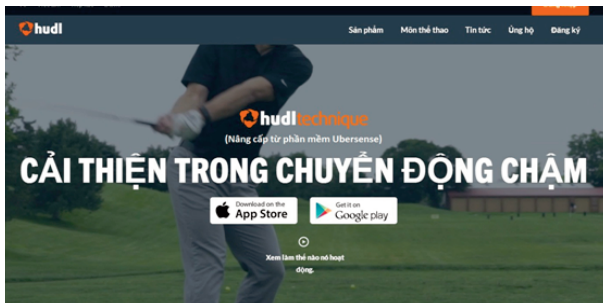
hudl

Sản phẩm Môn thể thao Tin tức Ủng hộ Đăng ký

hudl technique

(Nâng cấp từ phần mềm Ubersense)

CẢI THIỆN TRONG CHUYỂN ĐỘNG CHẬM

Download on the App Store

Get it on Google play

Xem làm thế nào nó hoạt động.